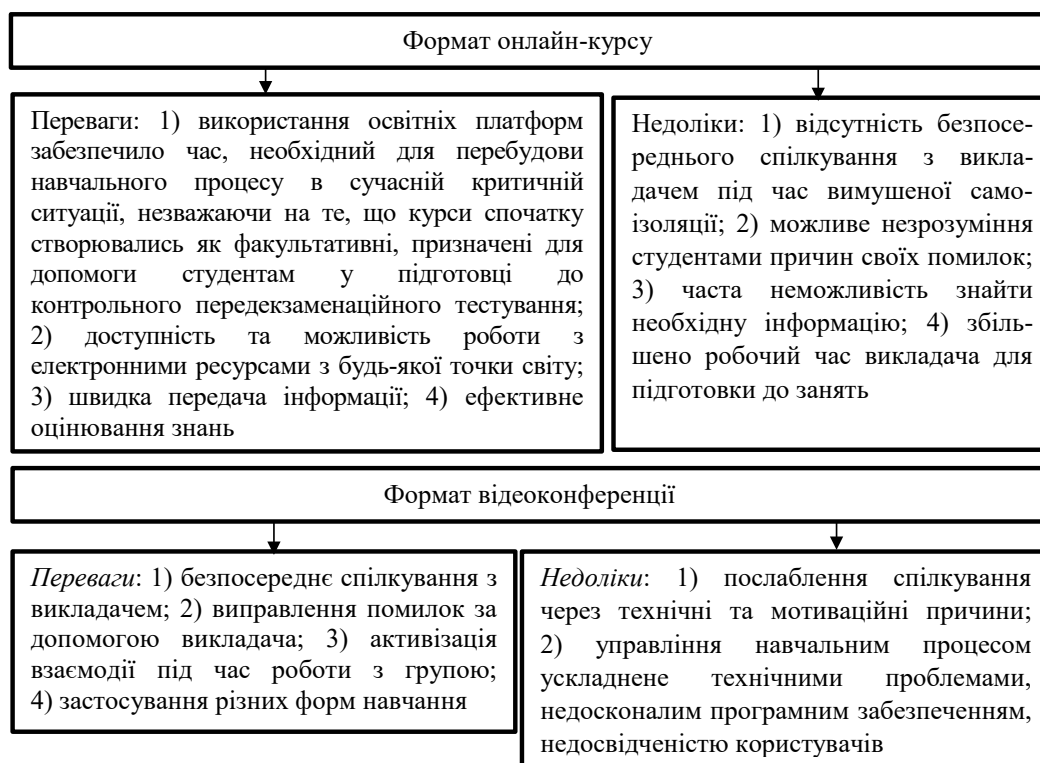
Формат онлайн-курсу

Переваги: 1) використання освітніх платформ забезпечило час, необхідний для перебудови навчального процесу в сучасній критичній ситуації, незважаючи на те, що курси спочатку створювались як факультативні, призначені для допомоги студентам у підготовці до контрольного передекзаменаційного тестування; 2) доступність та можливість роботи з електронними ресурсами з будь-якої точки світу; 3) швидка передача інформації; 4) ефективне оцінювання знань

Недоліки: 1) відсутність безпосереднього спілкування з викладачем під час вимушеної самоізоляції; 2) можливе незрозуміння студентами причин своїх помилок; 3) часта неможливість знайти необхідну інформацію; 4) збільшено робочий час викладача для підготовки до занять

Формат відеоконференції

*Переваги*: 1) безпосереднє спілкування з викладачем; 2) виправлення помилок за допомогою викладача; 3) активізація взаємодії під час роботи з групою; 4) застосування різних форм навчання

*Недоліки*: 1) послаблення спілкування через технічні та мотиваційні причини; 2) управління навчальним процесом ускладнене технічними проблемами, недосконалим програмним забезпеченням, недосвідченістю користувачів